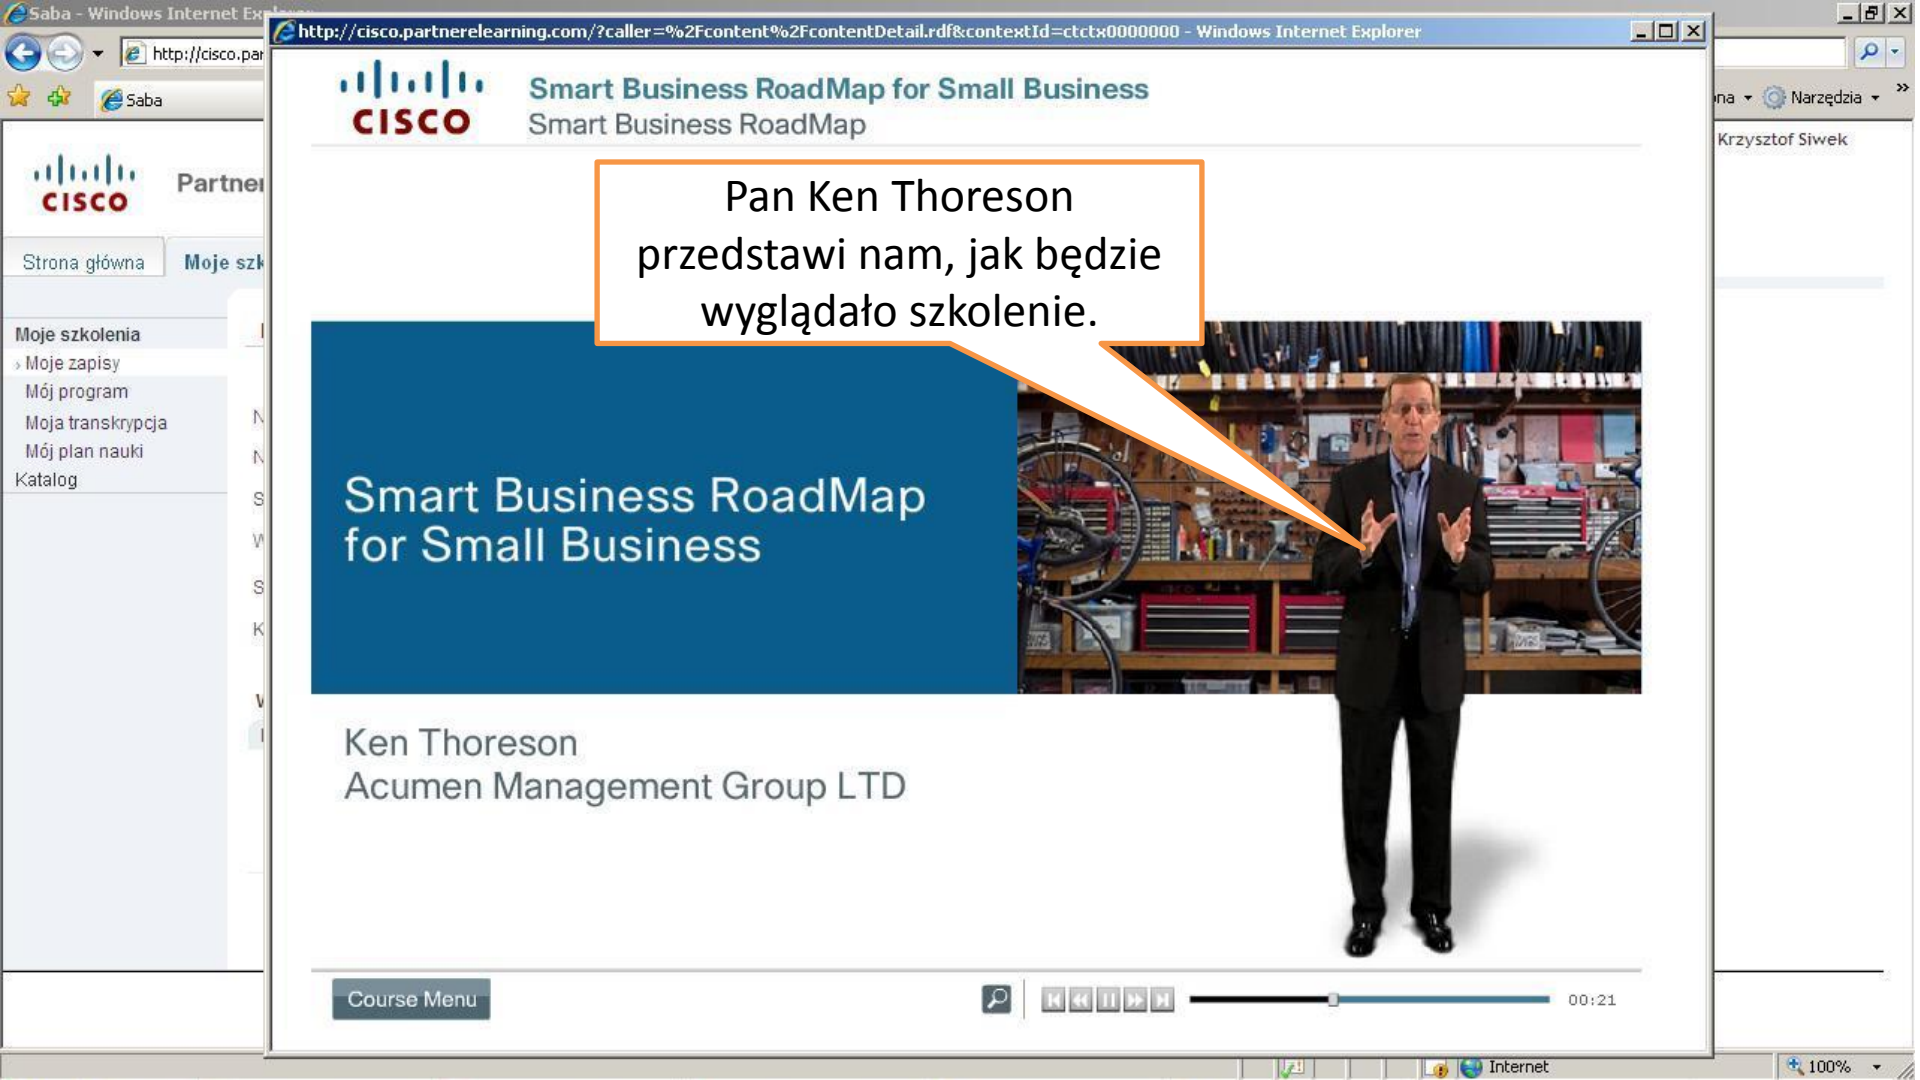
Saba - Windows Internet Ex

http://cisco.par

Saba

na Narzędzia

Krzysztof Siwek

CISCO Partne

Strona główna Moje szk

Moje szkolenia
Moje zapisy
Mój program
Moja transkrypcja
Mój plan nauki
Katalog

http://cisco.partnerelearning.com/?caller=%2Fcontent%2FcontentDetail.rdf&contextId=ctctx0000000 - Windows Internet Explorer

CISCO

Smart Business RoadMap for Small Business
Smart Business RoadMap

Pan Ken Thoreson przedstawi nam, jak będzie wyglądało szkolenie.

Smart Business RoadMap for Small Business

Ken Thoreson
Acumen Management Group LTD

Course Menu

00:21

Internet

100%